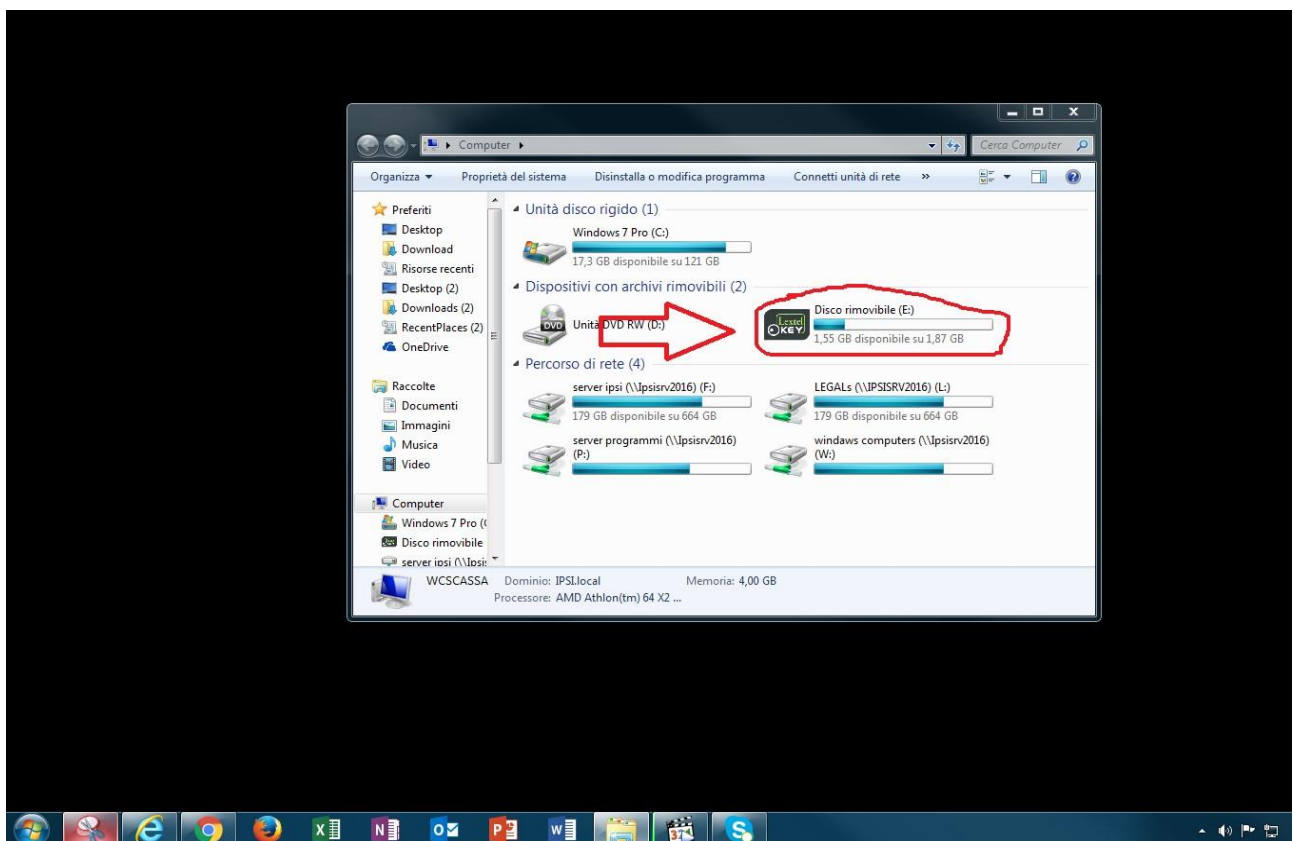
Computer ▸

Cerca Computer

Organizza ▾ Proprietà del sistema Disinstalla o modifica programma Connetti unità di rete »

Preferiti
Desktop
Download
Risorse recenti
Desktop (2)
Downloads (2)
RecentPlaces (2)
OneDrive

Raccolte
Documenti
Immagini
Musica
Video

Computer
Windows 7 Pro (
Disco rimovibile
server ipsi (\\Ipsi

Unità disco rigido (1)

Windows 7 Pro (C:)
17,3 GB disponibile su 121 GB

Dispositivi con archivi rimovibili (2)

DVD
Unità DVD RW (D:)

Lextel KEY
Disco rimovibile (E:)
1,55 GB disponibile su 1,87 GB

Percorso di rete (4)

server ipsi (\\Ipsisrv2016) (F:)
179 GB disponibile su 664 GB

LEGALs (\\IPSISRV2016) (L:)
179 GB disponibile su 664 GB

server programmi (\\Ipsisrv2016) (P:)

windaws computers (\\Ipsisrv2016) (W:)

WCSCASSA Dominio: IPSI.local Memoria: 4,00 GB
Processore: AMD Athlon(tm) 64 X2 ...